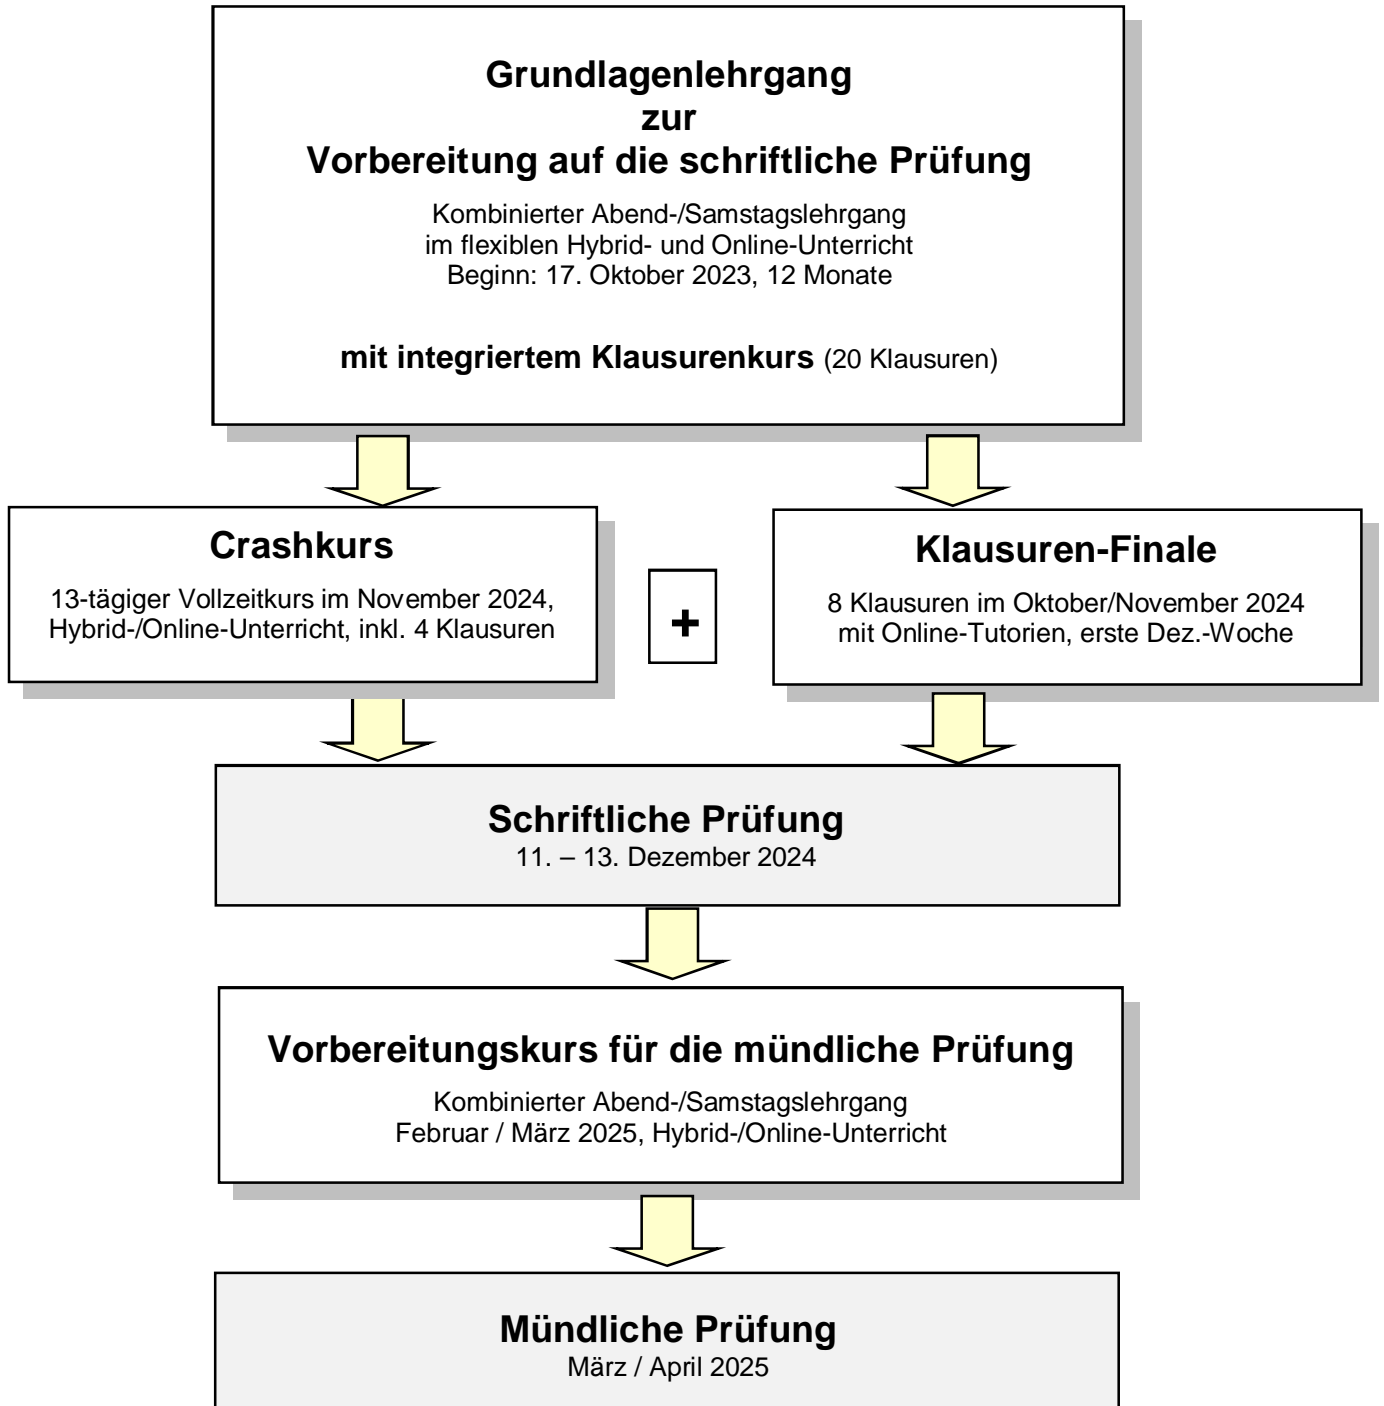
Grundlagenlehrgang
zur
Vorbereitung auf die schriftliche Prüfung

Kombinierter Abend-/Samstagslehrgang
im flexiblen Hybrid- und Online-Unterricht
Beginn: 17. Oktober 2023, 12 Monate

mit integriertem Klausurenkurs (20 Klausuren)

Crashkurs

13-tägiger Vollzeitkurs im November 2024, Hybrid-/Online-Unterricht, inkl. 4 Klausuren

+

Klausuren-Finale

8 Klausuren im Oktober/November 2024 mit Online-Tutorien, erste Dez.-Woche

Schriftliche Prüfung
11. – 13. Dezember 2024

Vorbereitungskurs für die mündliche Prüfung

Kombinierter Abend-/Samstagslehrgang
Februar / März 2025, Hybrid-/Online-Unterricht

Mündliche Prüfung
März / April 2025